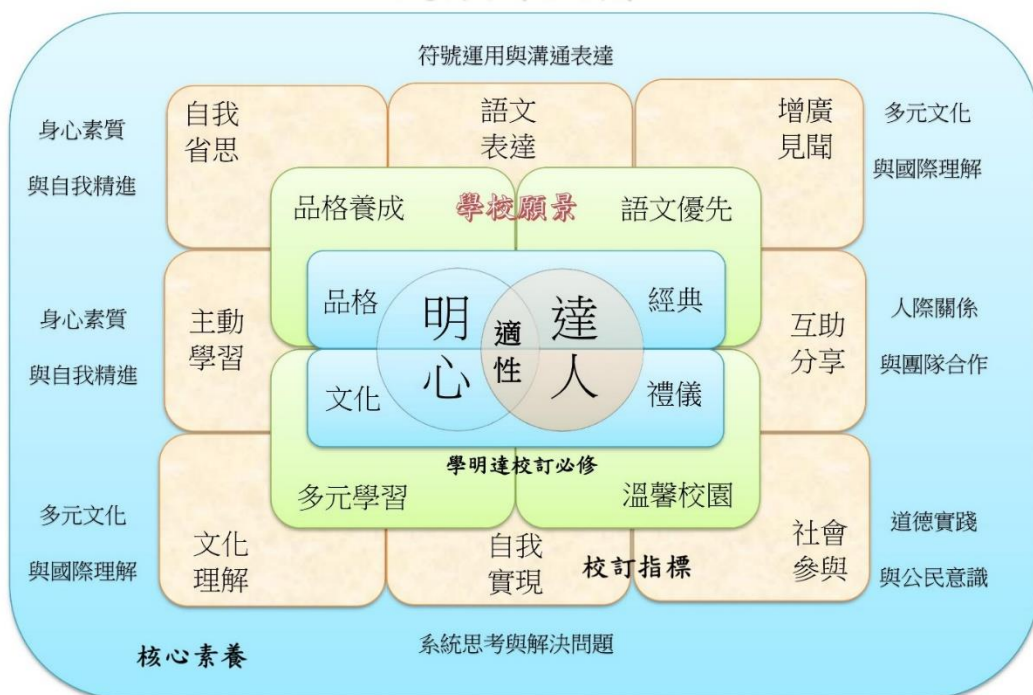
符號運用與溝通表達

身心素質

與自我精進

自我
省思

語文
表達

增廣
見聞

多元文化

與國際理解

品格養成

學校願景

語文優先

身心素質

與自我精進

主動
學習

品格

明

適
性

達

經典

互助
分享

人際關係

與團隊合作

文化

心

人

禮儀

學明達校訂必修

多元學習

溫馨校園

多元文化

與國際理解

文化
理解

自我
實現

校訂指標

社會
參與

道德實踐

與公民意識

核心素養

系統思考與解決問題